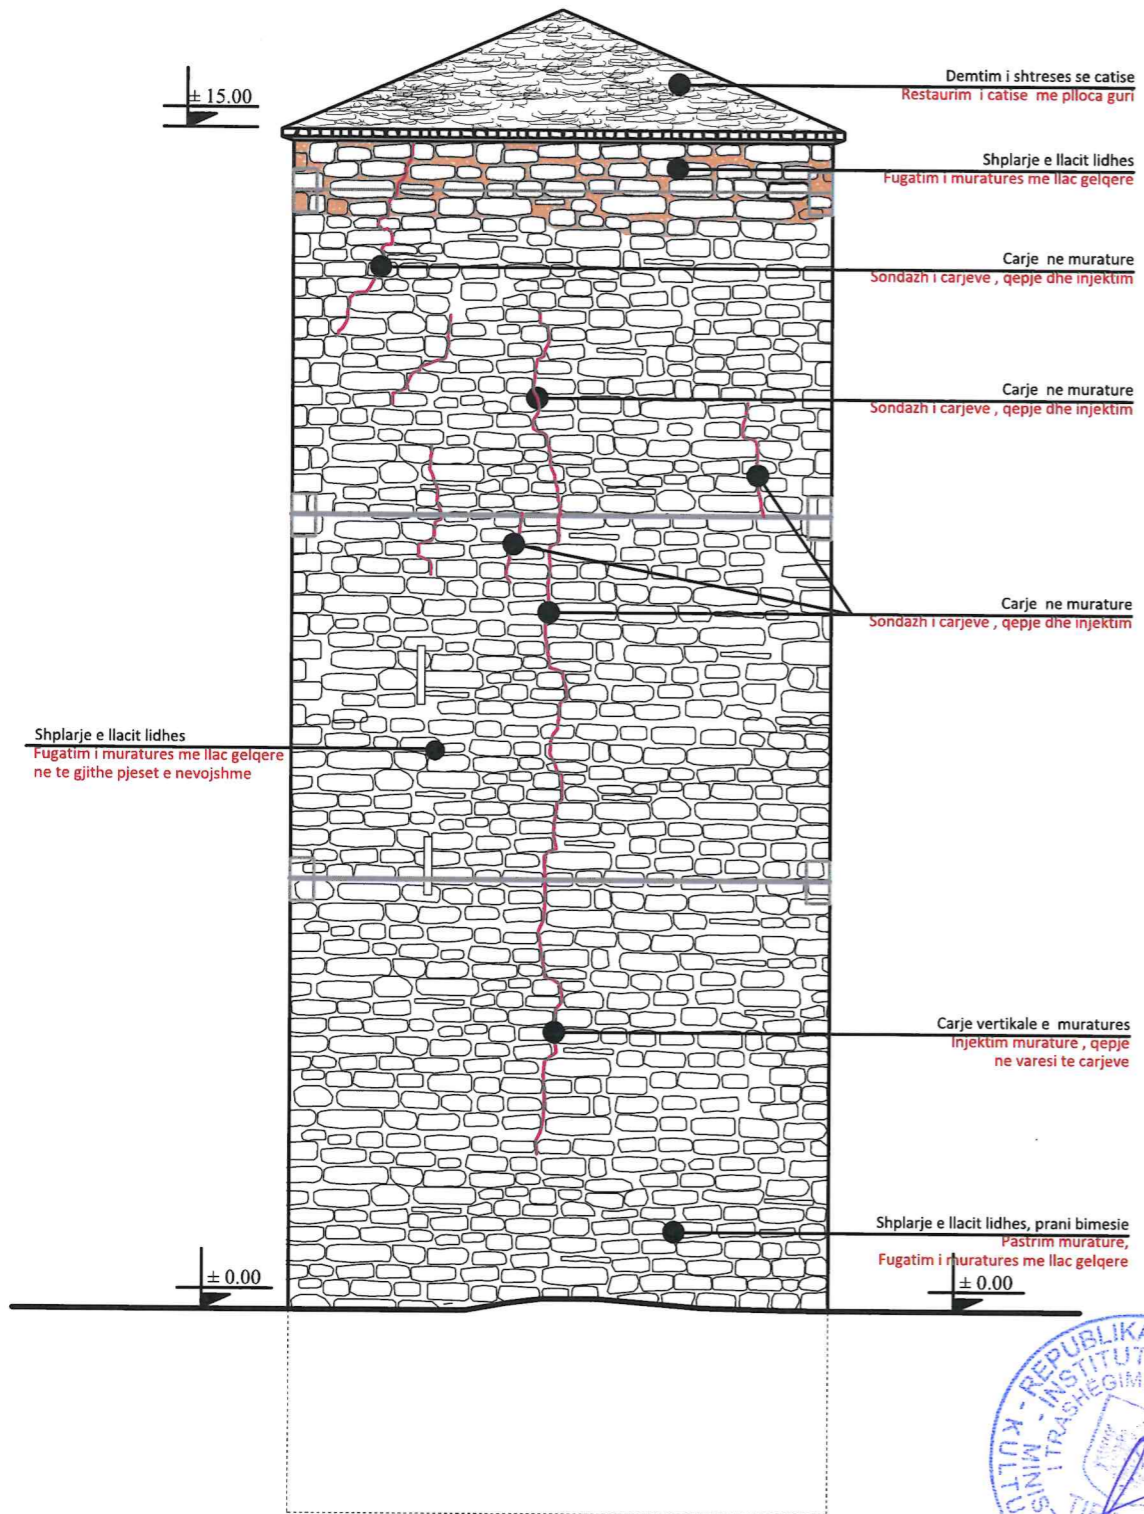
± 15.00

Demtim i shtreses se catise
Restaurim i catise me plloca guri

Shplarje e llacit lidhes
Fugatim i murатures me llac gelqere

Carje ne murature
Sondazh i carjeve , qepje dhe injektim

Carje ne murature
Sondazh i carjeve , qepje dhe injektim

Carje ne murature
Sondazh i carjeve , qepje dhe injektim

Shplarje e llacit lidhes
Fugatim i murаtures me llac gelqere ne te gjithe pjeset e nevojshme

Carje vertikale e muratures
Injektim murature , qepje ne varesi te carjeve

Shplarje e llacit lidhes, prani bimesie
Pastrim murature,
Fugatim i muratures me llac gelqere

± 0.00

± 0.00

REPUBLIKA - INSTITUTI I TRASHEGIMI - MINIS KULTU